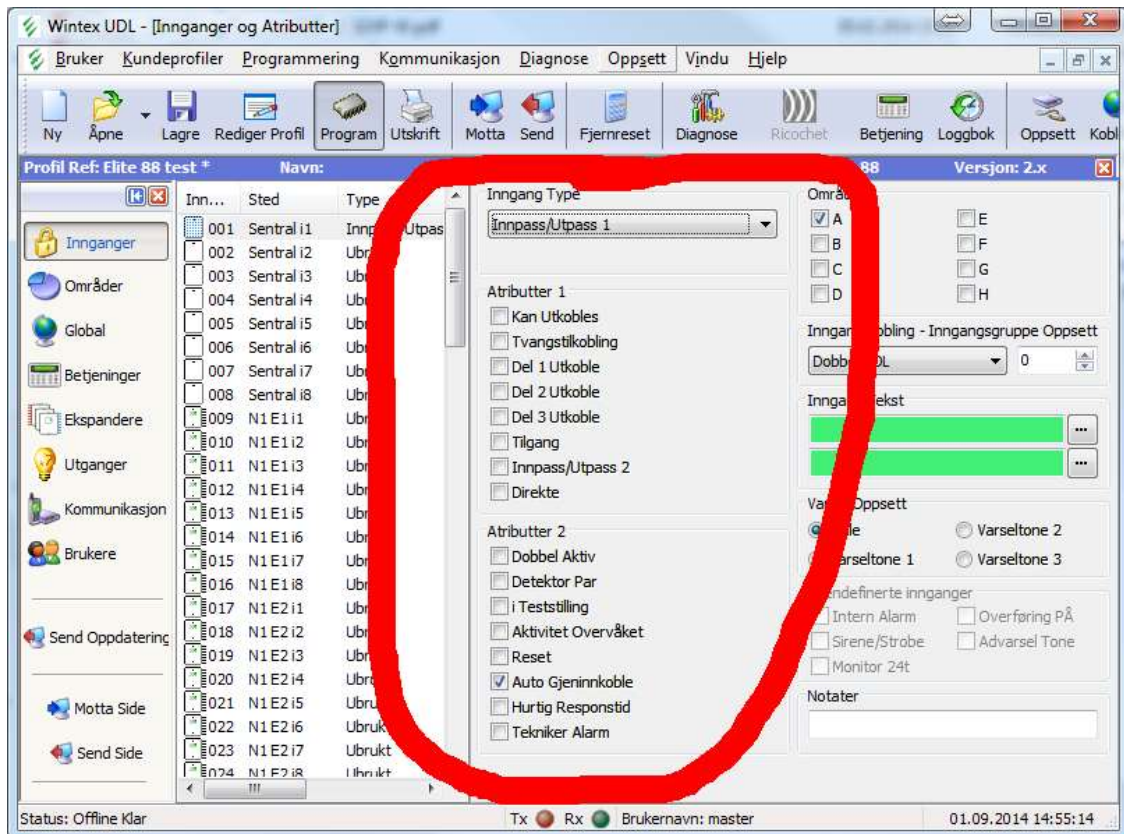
Wintex UDL - [Innganger og Atributter]

Bruker Kundeprofiler Programmering Kommunikasjon Diagnose Oppsett Vindu Hjelp

Ny Åpne Lagre Rediger Profil Program Utskrift Motta Send Fjernreset Diagnose Ricochet Betjening Loggbok Oppsett Kobl

Profil Ref: Elite 88 test * Navn: 88 Versjon: 2.x

Innganger
Områder
Global
Betjeninger
Ekspandere
Utganger
Kommunikasjon
Brukere
Send Oppdatering
Motta Side
Send Side

| Inn... | Sted | Type |
|---|---|---|
| 001 | Sentral i1 | Innp Utpas |
| 002 | Sentral i2 | Ubr |
| 003 | Sentral i3 | Ubr |
| 004 | Sentral i4 | Ubr |
| 005 | Sentral i5 | Ubr |
| 006 | Sentral i6 | Ubr |
| 007 | Sentral i7 | Ubr |
| 008 | Sentral i8 | Ubr |
| 009 | N1 E1 i1 | Ubr |
| 010 | N1 E1 i2 | Ubr |
| 011 | N1 E1 i3 | Ubr |
| 012 | N1 E1 i4 | Ubr |
| 013 | N1 E1 i5 | Ubr |
| 014 | N1 E1 i6 | Ubr |
| 015 | N1 E1 i7 | Ubr |
| 016 | N1 E1 i8 | Ubr |
| 017 | N1 E2 i1 | Ubr |
| 018 | N1 E2 i2 | Ubr |
| 019 | N1 E2 i3 | Ubr |
| 020 | N1 E2 i4 | Ubr |
| 021 | N1 E2 i5 | Ubru |
| 022 | N1 E2 i6 | Ubruk |
| 023 | N1 E2 i7 | Ubrukt |
| 024 | N1 E2 i8 | Ubrukt |

Inngang Type
Innpass/Utpass 1

Atributter 1
Kan Utkobles
Tvangstilkobling
Del 1 Utkoble
Del 2 Utkoble
Del 3 Utkoble
Tilgang
Innpass/Utpass 2
Direkte

Atributter 2
Dobbel Aktiv
Detektor Par
i Teststilling
Aktivitet Overvåket
Reset
Auto Gjeninnkoble
Hurtig Responstid
Tekniker Alarm

Områ
A E
B F
C G
D H

Inngan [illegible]kobling - Inngangsgruppe Oppsett
Dobb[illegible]DL 0

Innga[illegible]ekst

Va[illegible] Oppsett
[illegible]le Varseltone 2
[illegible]arseltone 1 Varseltone 3

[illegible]endefinerte innganger
Intern Alarm Overføring PÅ
Sirene/Strobe Advarsel Tone
Monitor 24t

Notater

Status: Offline Klar Tx Rx Brukernavn: master 01.09.2014 14:55:14